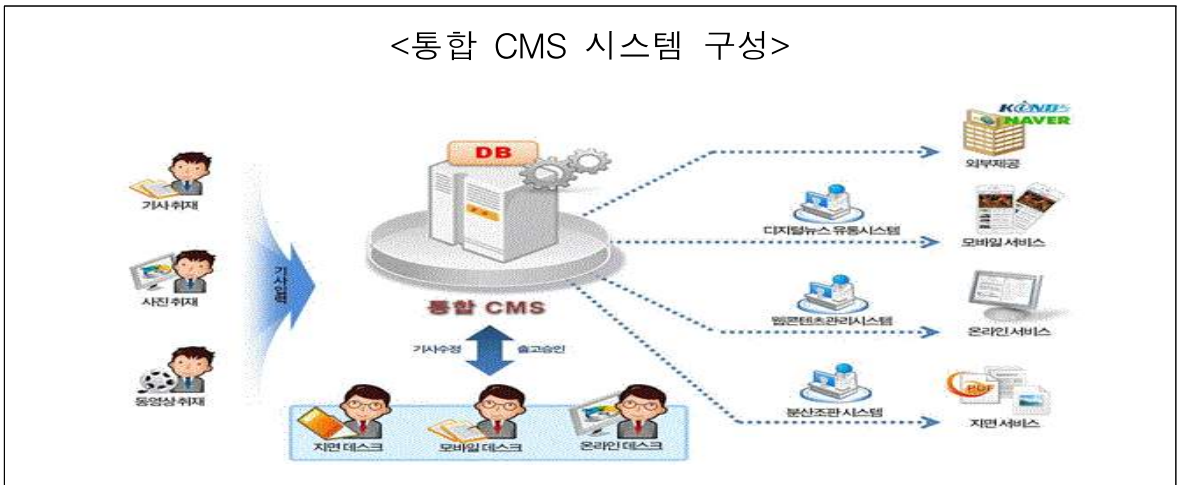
<통합 CMS 시스템 구성>

기사취재

사진취재

동영상취재

기사입력

DB

통합 CMS

기사수정

출고승인

지면 데스크

모바일 데스크

온라인 데스크

디지털뉴스 유통시스템

웹콘텐츠관리시스템

분산조판시스템

KONAS NAVER

외부제공

모바일 서비스

온라인서비스

PDF

지면 서비스